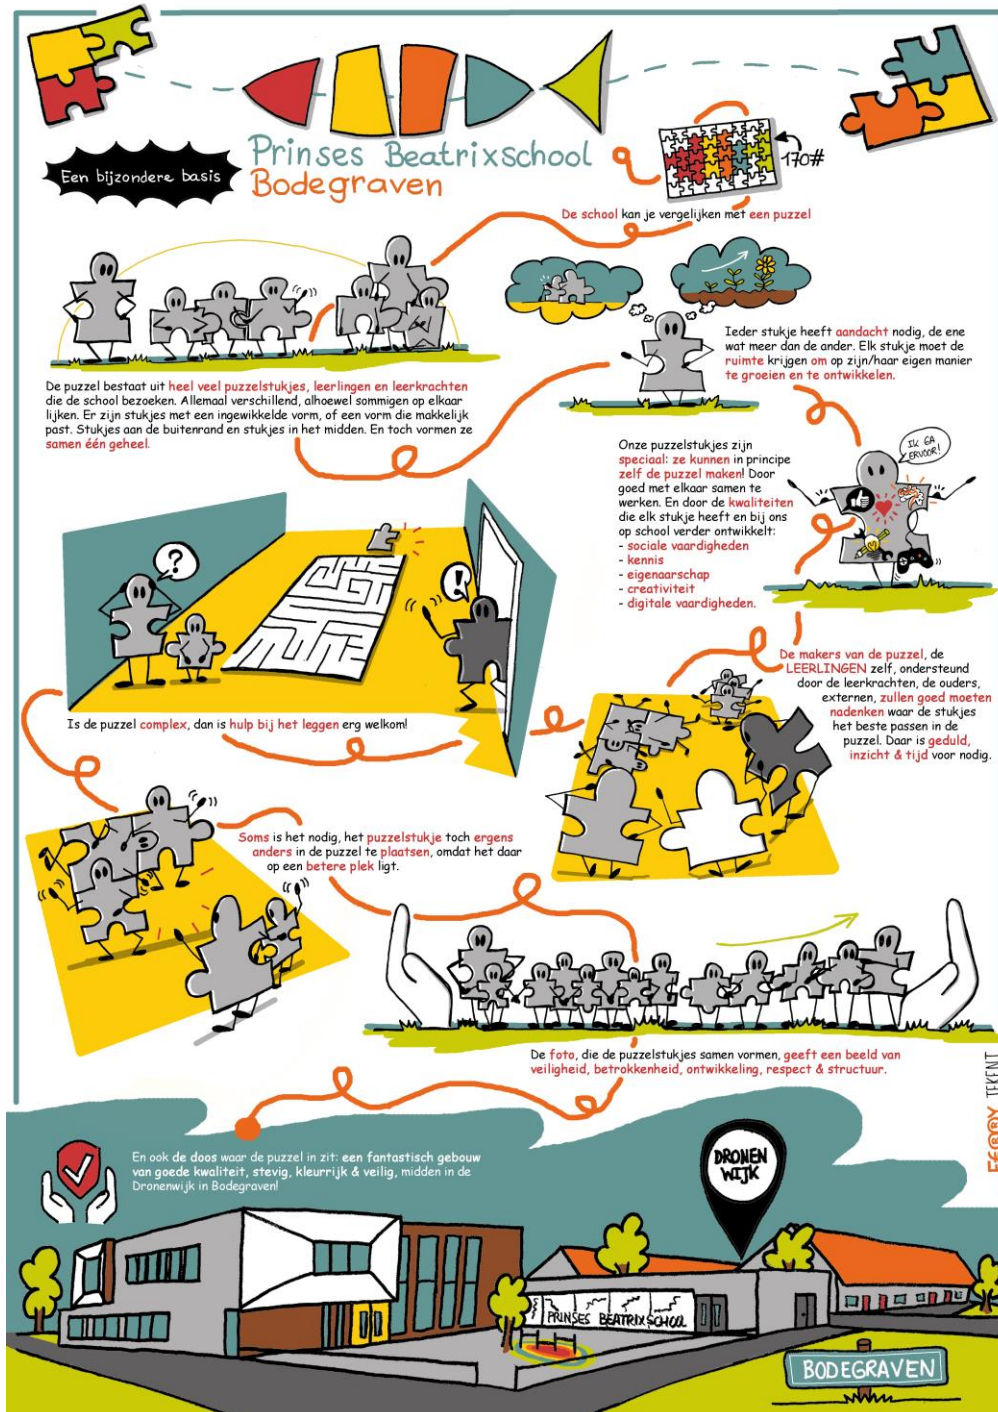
Een bijzondere basis

Prinses Beatrixschool
Bodegraven

170#

De school kan je vergelijken met een puzzel

De puzzel bestaat uit heel veel puzzelstukjes, leerlingen en leerkrachten die de school bezoeken. Allemaal verschillend, alhoewel sommigen op elkaar lijken. Er zijn stukjes met een ingewikkelde vorm, of een vorm die makkelijk past. Stukjes aan de buitenrand en stukjes in het midden. En toch vormen ze samen één geheel.

Ieder stukje heeft aandacht nodig, de ene wat meer dan de ander. Elk stukje moet de ruimte krijgen om op zijn/haar eigen manier te groeien en te ontwikkelen.

Onze puzzelstukjes zijn speciaal: ze kunnen in principe zelf de puzzel maken! Door goed met elkaar samen te werken. En door de kwaliteiten die elk stukje heeft en bij ons op school verder ontwikkelt:
- sociale vaardigheden
- kennis
- eigenaarschap
- creativiteit
- digitale vaardigheden.

IK GA ERVOOR!

?

!

Is de puzzel complex, dan is hulp bij het leggen erg welkom!

De makers van de puzzel, de LEERLINGEN zelf, ondersteund door de leerkrachten, de ouders, externen, zullen goed moeten nadenken waar de stukjes het beste passen in de puzzel. Daar is geduld, inzicht & tijd voor nodig.

Soms is het nodig, het puzzelstukje toch ergens anders in de puzzel te plaatsen, omdat het daar op een betere plek ligt.

De foto, die de puzzelstukjes samen vormen, geeft een beeld van veiligheid, betrokkenheid, ontwikkeling, respect & structuur.

ES@BY TEKENT

En ook de doos waar de puzzel in zit: een fantastisch gebouw van goede kwaliteit, stevig, kleurrijk & veilig, midden in de Dronenwijk in Bodegraven!

DRONENWIJK

PRINSES BEATRIXSCHOOL

BODEGRAVEN